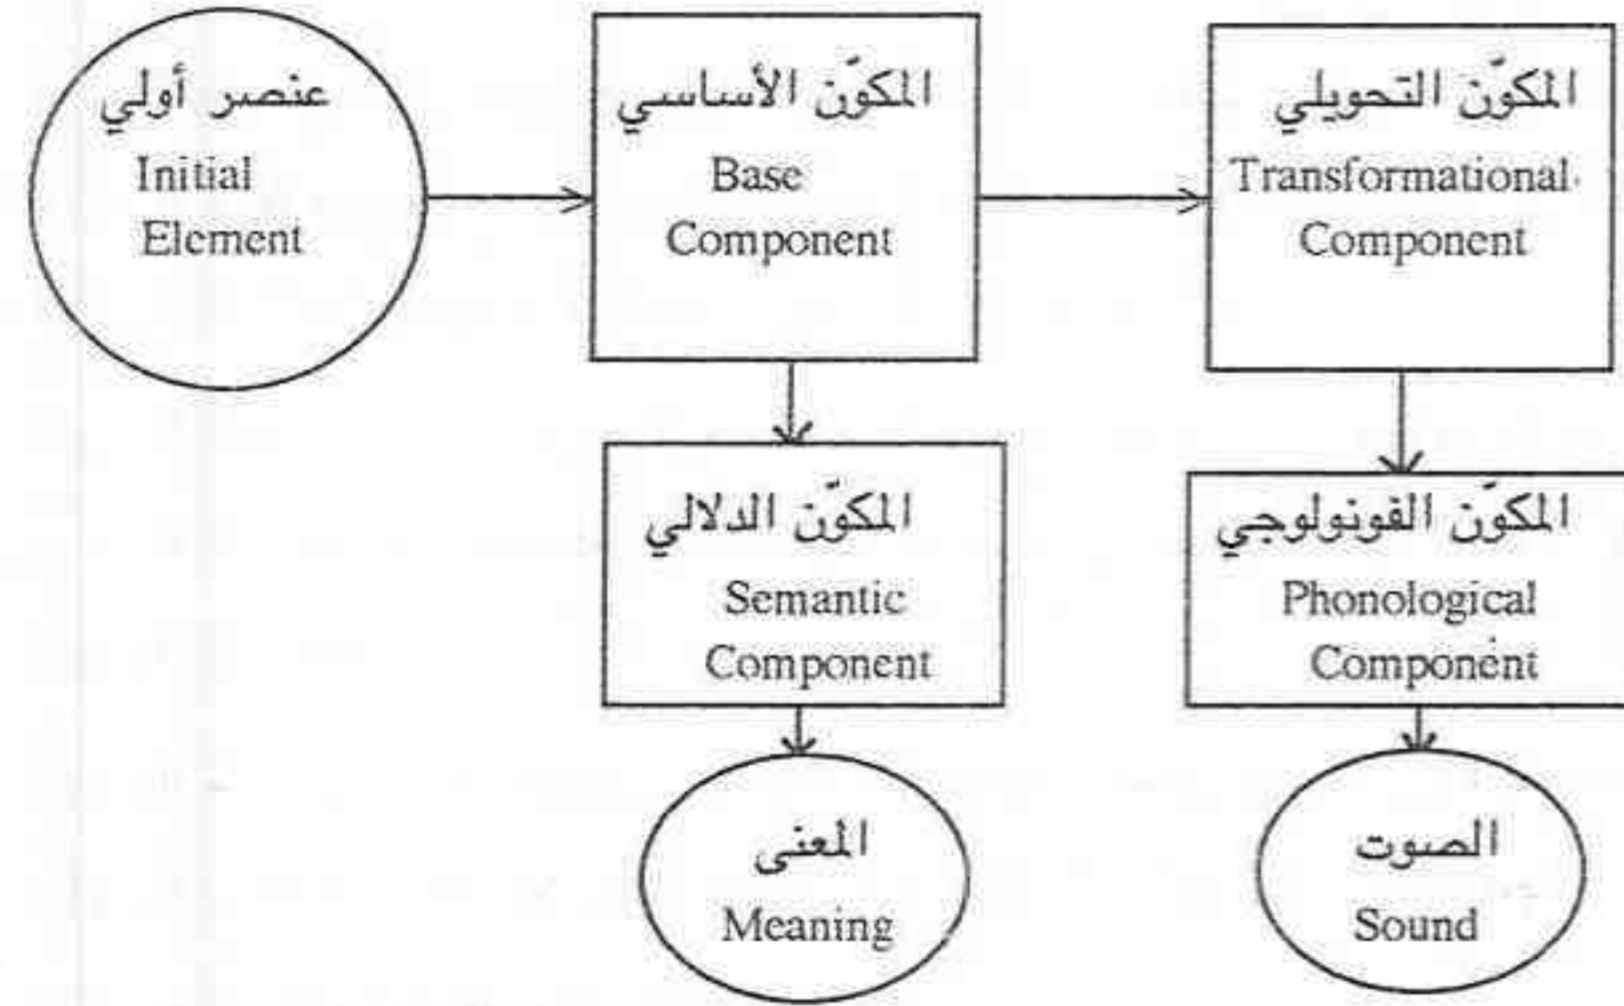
عنصر أولي
Initial Element

المكوّن الأساسي
Base Component

المكوّن التحويلي
Transformational Component

المكوّن الدلالي
Semantic Component

المكوّن الفونولوجي
Phonological Component

المعنى
Meaning

الصوت
Sound